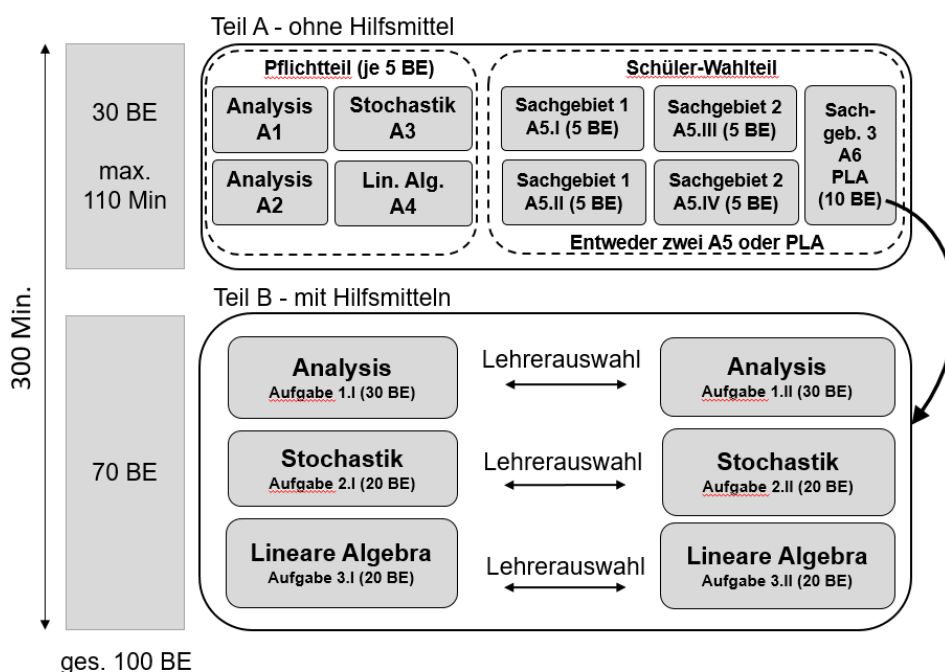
Teil A - ohne Hilfsmittel

300 Min.

30 BE

max. 110 Min

Pflichtteil (je 5 BE)

Analysis A1

Stochastik A3

Analysis A2

Lin. Alg. A4

Schüler-Wahlteil

Sachgebiet 1 A5.I (5 BE)

Sachgebiet 2 A5.III (5 BE)

Sachgeb. 3 A6 PLA (10 BE)

Sachgebiet 1 A5.II (5 BE)

Sachgebiet 2 A5.IV (5 BE)

Entweder zwei A5 oder PLA

Teil B - mit Hilfsmitteln

70 BE

Analysis Aufgabe 1.I (30 BE)

Lehrerauswahl

Analysis Aufgabe 1.II (30 BE)

Stochastik Aufgabe 2.I (20 BE)

Lehrerauswahl

Stochastik Aufgabe 2.II (20 BE)

Lineare Algebra Aufgabe 3.I (20 BE)

Lehrerauswahl

Lineare Algebra Aufgabe 3.II (20 BE)

ges. 100 BE